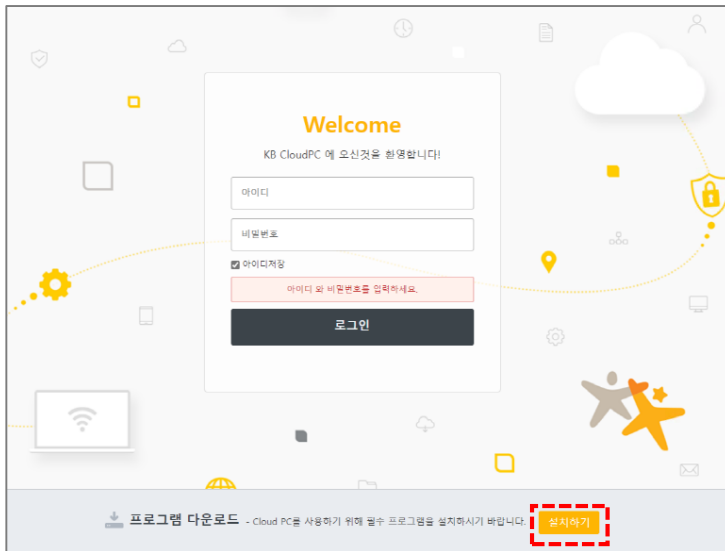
Welcome

KB CloudPC 에 오신것을 환영합니다!

아이디

비밀번호

아이디저장

아이디 와 비밀번호를 입력하세요.

로그인

프로그램 다운로드 - Cloud PC를 사용하기 위해 필수 프로그램을 설치하시기 바랍니다.

설치하기